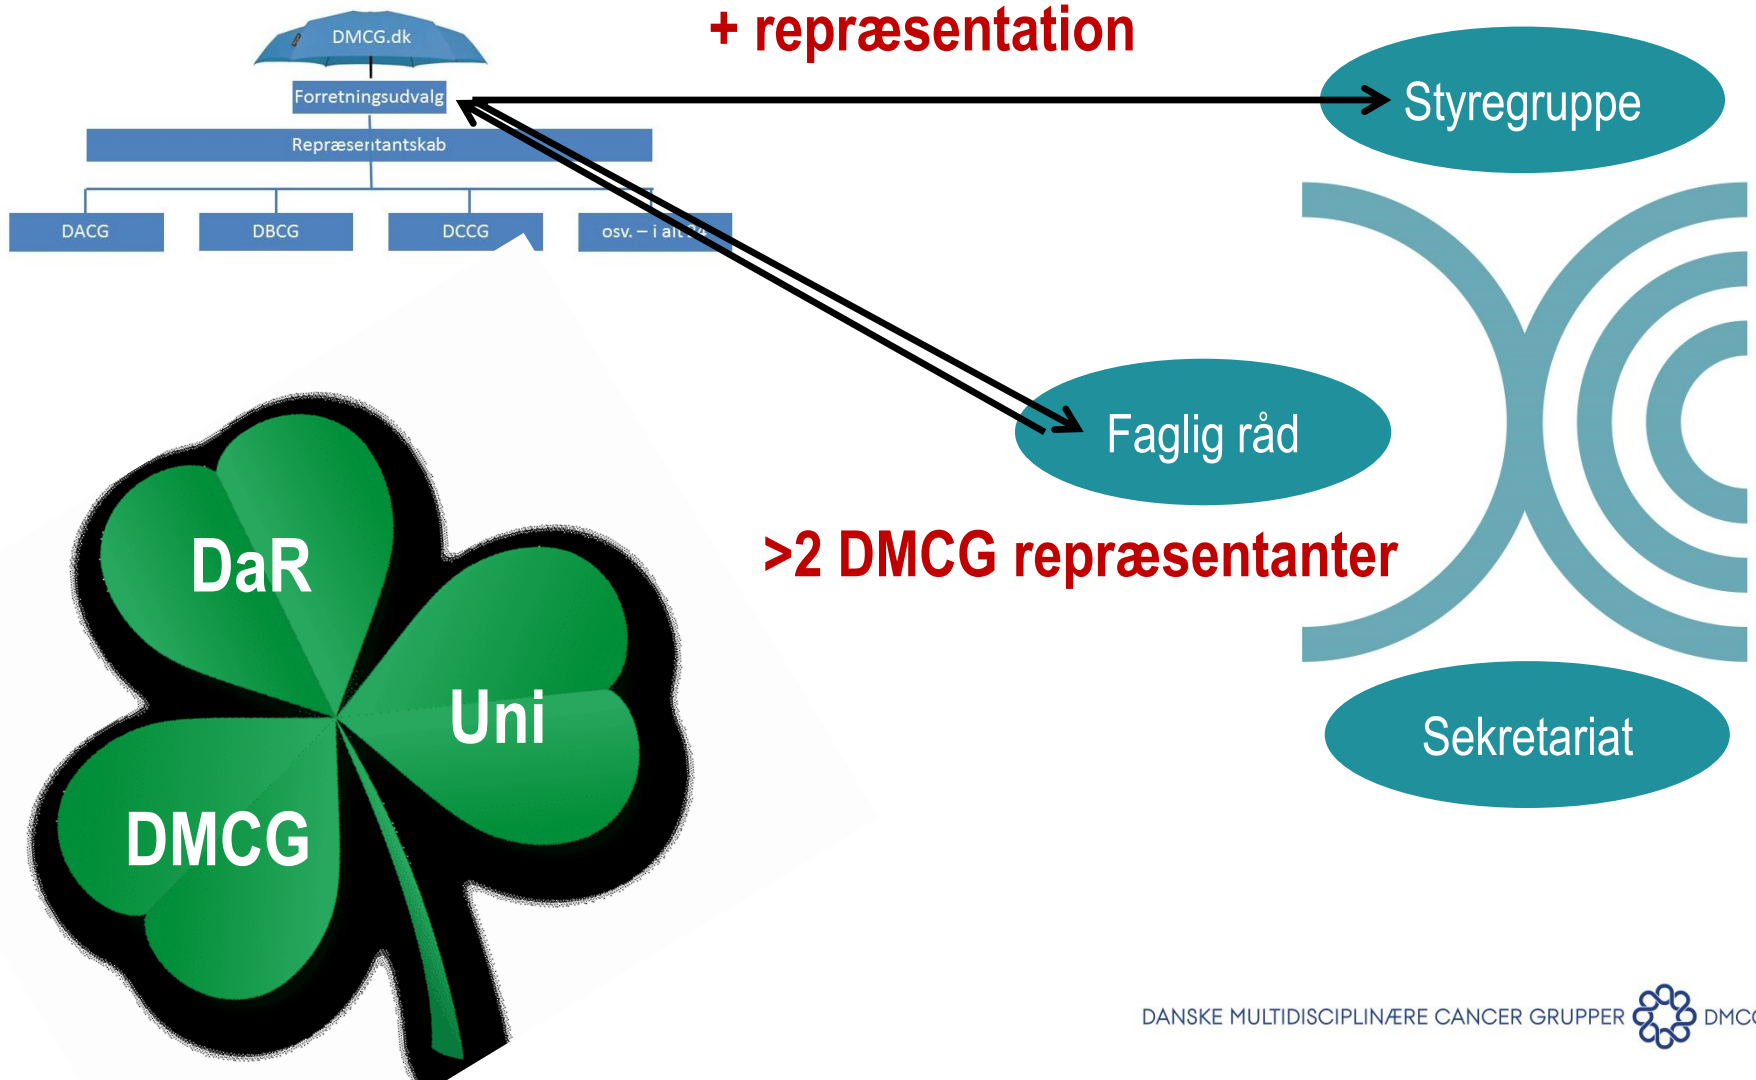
DMCG.dk

Forretningsudvalg

Repræsentantskab

DACG

DBCG

DCCG

osv. – i alt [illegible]

+ repræsentation

Styregruppe

Faglig råd

>2 DMCG repræsentanter

Sekretariat

DaR

Uni

DMCG

DANSKE MULTIDISCIPLINÆRE CANCER GRUPPER DMC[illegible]